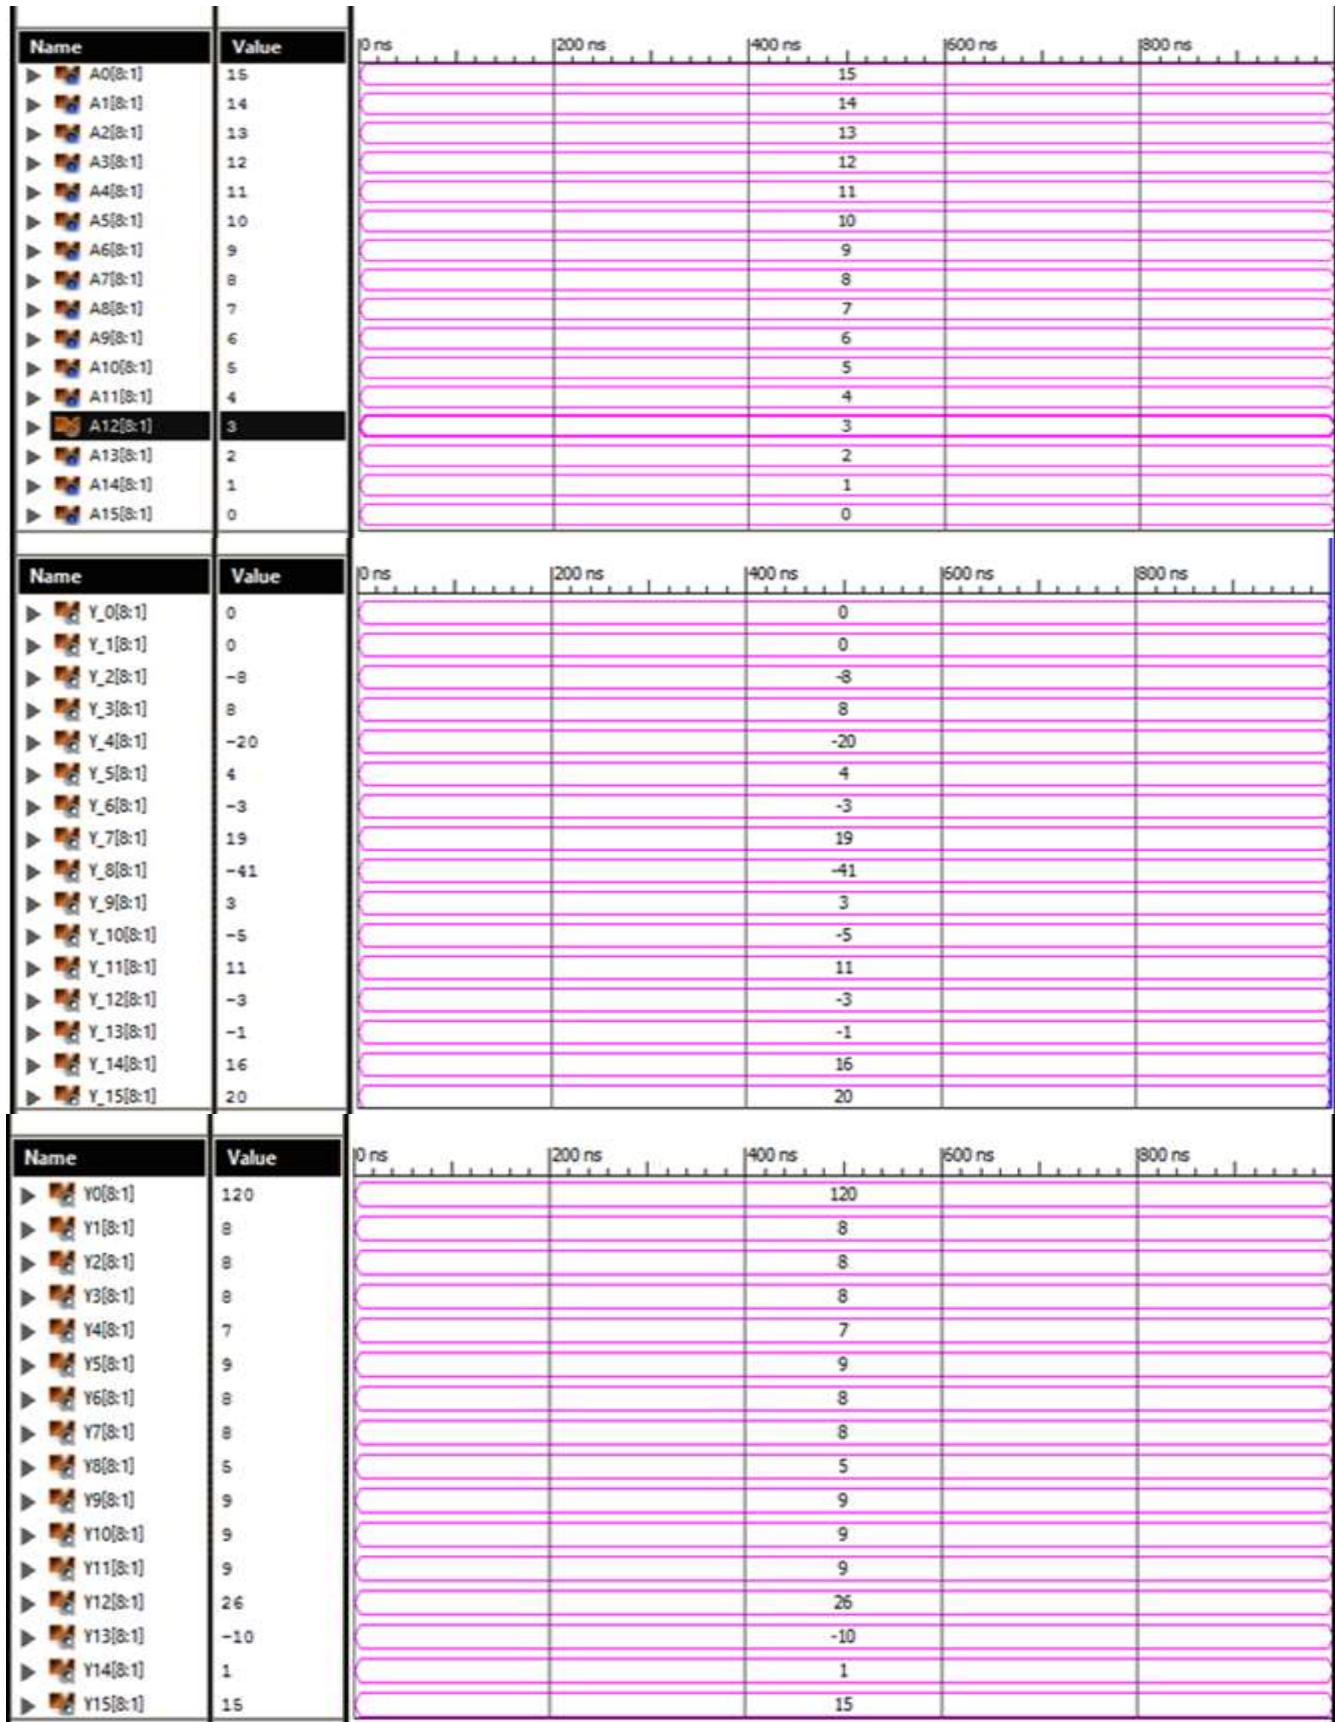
| Name | Value | 0 ns | 200 ns | 400 ns | 600 ns | 800 ns |
|---|---|---|---|---|---|---|
| A0[8:1] | 15 | | | 15 | | |
| A1[8:1] | 14 | | | 14 | | |
| A2[8:1] | 13 | | | 13 | | |
| A3[8:1] | 12 | | | 12 | | |
| A4[8:1] | 11 | | | 11 | | |
| A5[8:1] | 10 | | | 10 | | |
| A6[8:1] | 9 | | | 9 | | |
| A7[8:1] | 8 | | | 8 | | |
| A8[8:1] | 7 | | | 7 | | |
| A9[8:1] | 6 | | | 6 | | |
| A10[8:1] | 5 | | | 5 | | |
| A11[8:1] | 4 | | | 4 | | |
| A12[8:1] | 3 | | | 3 | | |
| A13[8:1] | 2 | | | 2 | | |
| A14[8:1] | 1 | | | 1 | | |
| A15[8:1] | 0 | | | 0 | | |

| Name | Value | 0 ns | 200 ns | 400 ns | 600 ns | 800 ns |
|---|---|---|---|---|---|---|
| Y_0[8:1] | 0 | | | 0 | | |
| Y_1[8:1] | 0 | | | 0 | | |
| Y_2[8:1] | -8 | | | -8 | | |
| Y_3[8:1] | 8 | | | 8 | | |
| Y_4[8:1] | -20 | | | -20 | | |
| Y_5[8:1] | 4 | | | 4 | | |
| Y_6[8:1] | -3 | | | -3 | | |
| Y_7[8:1] | 19 | | | 19 | | |
| Y_8[8:1] | -41 | | | -41 | | |
| Y_9[8:1] | 3 | | | 3 | | |
| Y_10[8:1] | -5 | | | -5 | | |
| Y_11[8:1] | 11 | | | 11 | | |
| Y_12[8:1] | -3 | | | -3 | | |
| Y_13[8:1] | -1 | | | -1 | | |
| Y_14[8:1] | 16 | | | 16 | | |
| Y_15[8:1] | 20 | | | 20 | | |

| Name | Value | 0 ns | 200 ns | 400 ns | 600 ns | 800 ns |
|---|---|---|---|---|---|---|
| Y0[8:1] | 120 | | | 120 | | |
| Y1[8:1] | 8 | | | 8 | | |
| Y2[8:1] | 8 | | | 8 | | |
| Y3[8:1] | 8 | | | 8 | | |
| Y4[8:1] | 7 | | | 7 | | |
| Y5[8:1] | 9 | | | 9 | | |
| Y6[8:1] | 8 | | | 8 | | |
| Y7[8:1] | 8 | | | 8 | | |
| Y8[8:1] | 5 | | | 5 | | |
| Y9[8:1] | 9 | | | 9 | | |
| Y10[8:1] | 9 | | | 9 | | |
| Y11[8:1] | 9 | | | 9 | | |
| Y12[8:1] | 26 | | | 26 | | |
| Y13[8:1] | -10 | | | -10 | | |
| Y14[8:1] | 1 | | | 1 | | |
| Y15[8:1] | 15 | | | 15 | | |